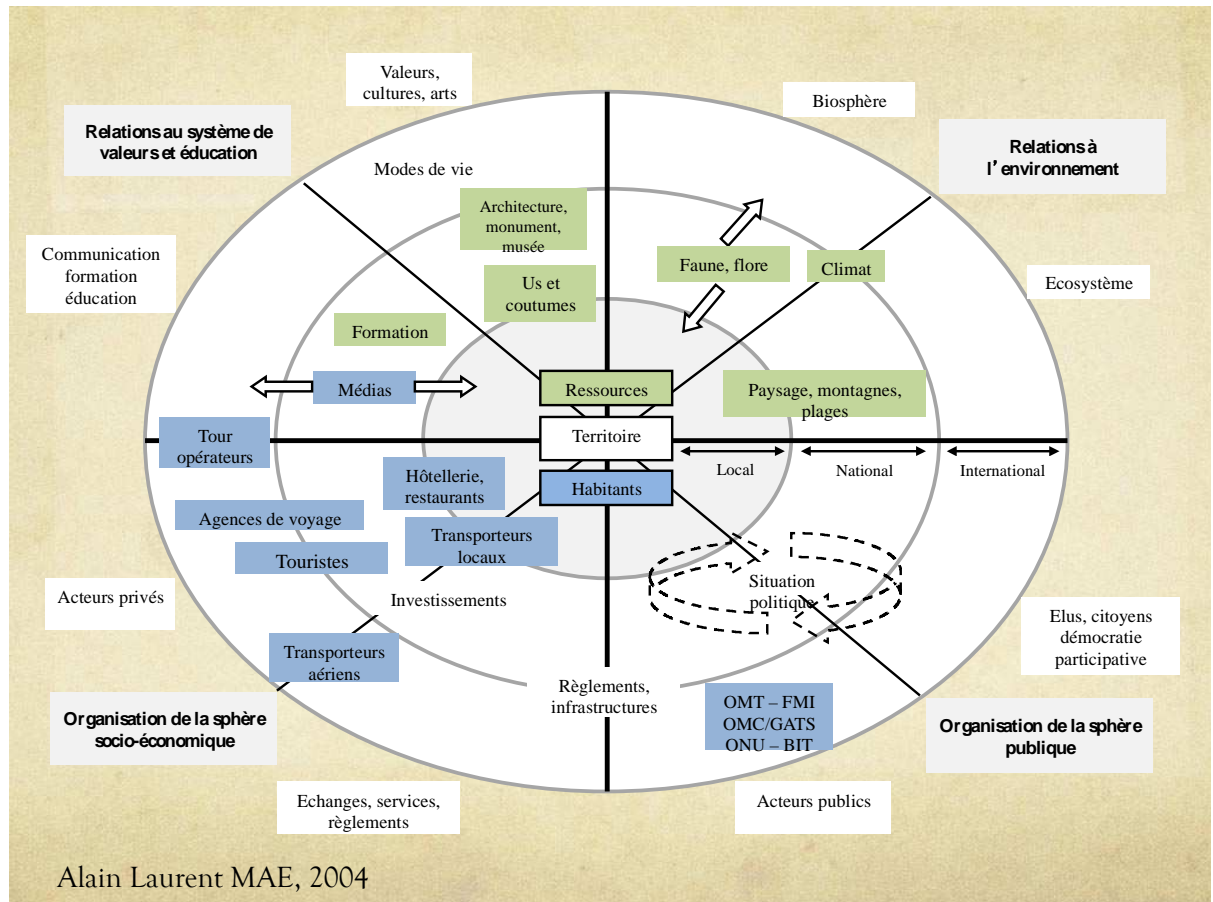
Valeurs, cultures, arts

Biosphère

Relations au système de valeurs et éducation

Relations à l'environnement

Modes de vie

Architecture, monument, musée

Communication formation éducation

Faune, flore

Climat

Us et coutumes

Ecosystème

Formation

Médias

Ressources

Paysage, montagnes, plages

Tour opérateurs

Territoire

Local

National

International

Hôtellerie, restaurants

Habitants

Agences de voyage

Transporteurs locaux

Touristes

Situation politique

Acteurs privés

Investissements

Elus, citoyens démocratie participative

Transporteurs aériens

Règlements, infrastructures

OMT – FMI
OMC/GATS
ONU – BIT

Organisation de la sphère socio-économique

Organisation de la sphère publique

Echanges, services, règlements

Acteurs publics

Alain Laurent MAE, 2004